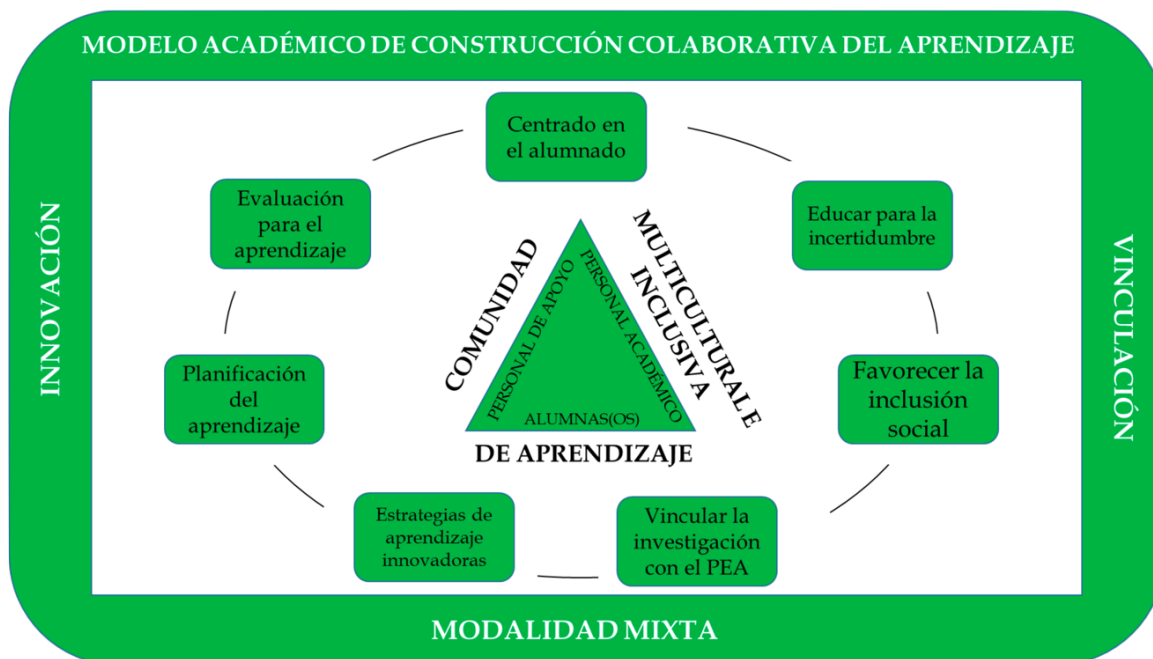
MODELO ACADÉMICO DE CONSTRUCCIÓN COLABORATIVA DEL APRENDIZAJE

INNOVACIÓN

VINCULACIÓN

Centrado en el alumnado

Educar para la incertidumbre

Favorecer la inclusión social

Vincular la investigación con el PEA

Estrategias de aprendizaje innovadoras

Planificación del aprendizaje

Evaluación para el aprendizaje

COMUNIDAD

MULTICULTURALE INCLUSIVA

DE APRENDIZAJE

PERSONAL DE APOYO

PERSONAL ACADÉMICO

ALUMNAS(OS)

MODALIDAD MIXTA